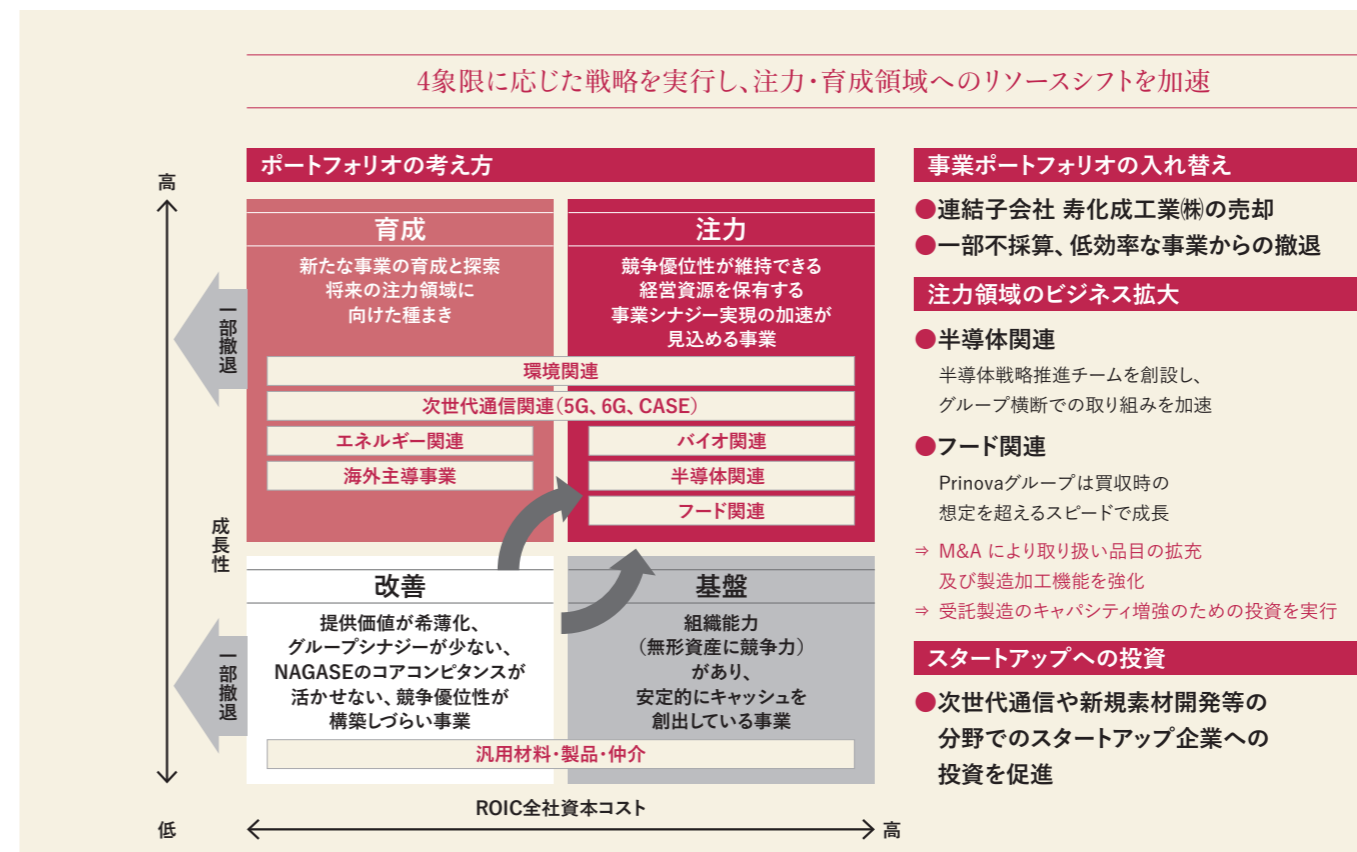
4象限に応じた戦略を実行し、注力・育成領域へのリソースシフトを加速

ポートフォリオの考え方

高

育成
新たな事業の育成と探索
将来の注力領域に
向けた種まき

注力
競争優位性が維持できる
経営資源を保有する
事業シナジー実現の加速が
見込める事業

一部撤退

環境関連
次世代通信関連（5G、6G、CASE）
エネルギー関連
海外主導事業
バイオ関連
半導体関連
フード関連

成長性

改善
提供価値が希薄化、
グループシナジーが少ない、
NAGASEのコアコンピタンスが
活かせない、競争優位性が
構築しづらい事業

基盤
組織能力
（無形資産に競争力）
があり、
安定的にキャッシュを
創出している事業

一部撤退

汎用材料・製品・仲介

低

ROIC全社資本コスト

高

事業ポートフォリオの入れ替え
●連結子会社 寿化成工業㈱の売却
●一部不採算、低効率な事業からの撤退

注力領域のビジネス拡大
●半導体関連
半導体戦略推進チームを創設し、
グループ横断での取り組みを加速
●フード関連
Prinovaグループは買収時の
想定を超えるスピードで成長
⇒ M&A により取り扱い品目の拡充
及び製造加工機能を強化
⇒ 受託製造のキャパシティ増強のための投資を実行

スタートアップへの投資
●次世代通信や新規素材開発等の
分野でのスタートアップ企業への
投資を促進